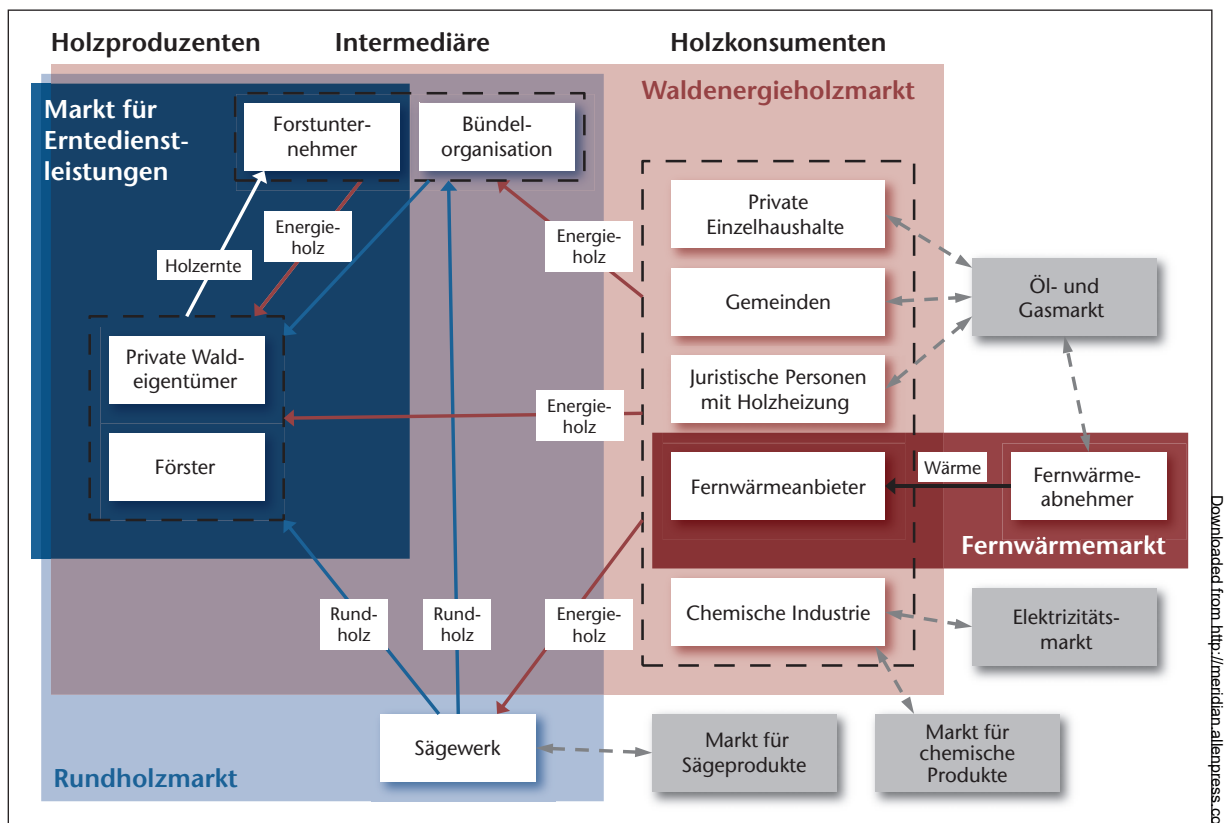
Holzproduzenten
Intermediäre
Holzkonsumenten

Markt für Erntedienstleistungen

Waldenergieholzmarkt

Forstunternehmer

Bündelorganisation

Energieholz

Holzernte

Energieholz

Private Einzelhaushalte

Gemeinden

Öl- und Gasmarkt

Juristische Personen mit Holzheizung

Private Waldeigentümer

Energieholz

Förster

Fernwärmeanbieter

Wärme

Fernwärmeabnehmer

Fernwärmemarkt

Rundholz

Rundholz

Energieholz

Chemische Industrie

Elektrizitätsmarkt

Sägewerk

Markt für Sägeprodukte

Markt für chemische Produkte

Rundholzmarkt

Downloaded from http://meridian.allenpress.co